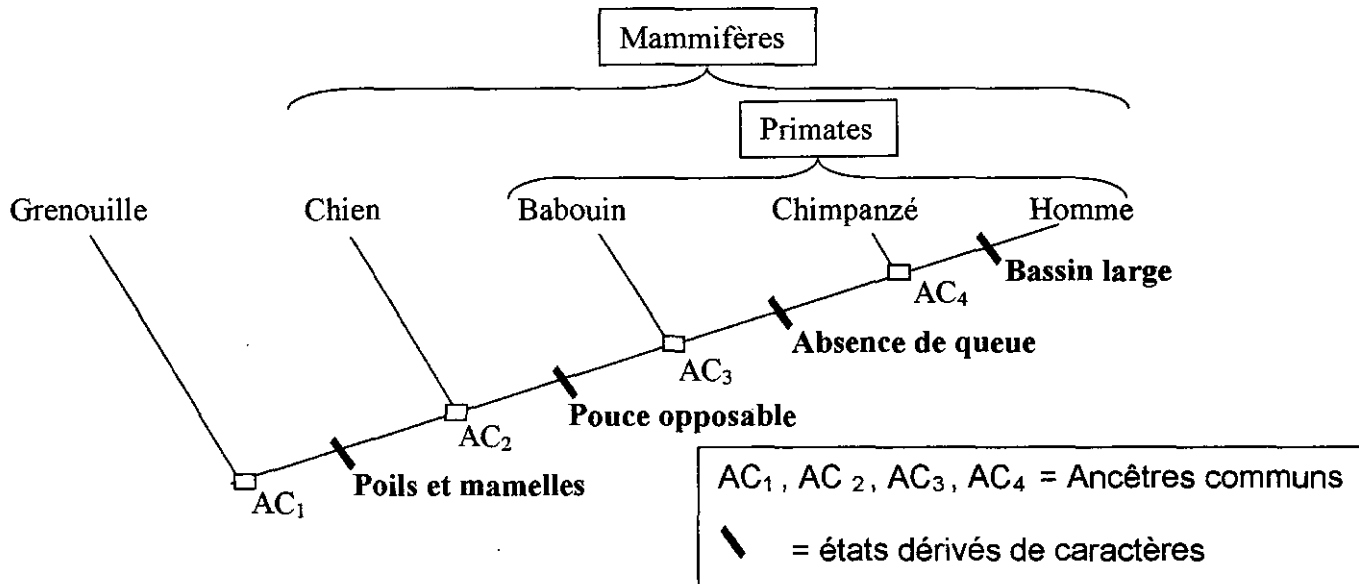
Mammifères

Primates

Grenouille

Chien

Babouin

Chimpanzé

Homme

Bassin large

$AC_4$

Absence de queue

$AC_3$

Pouce opposable

$AC_2$

Poils et mamelles

$AC_1$

$AC_1$ , $AC_2$ , $AC_3$ , $AC_4$ = Ancêtres communs

= états dérivés de caractères